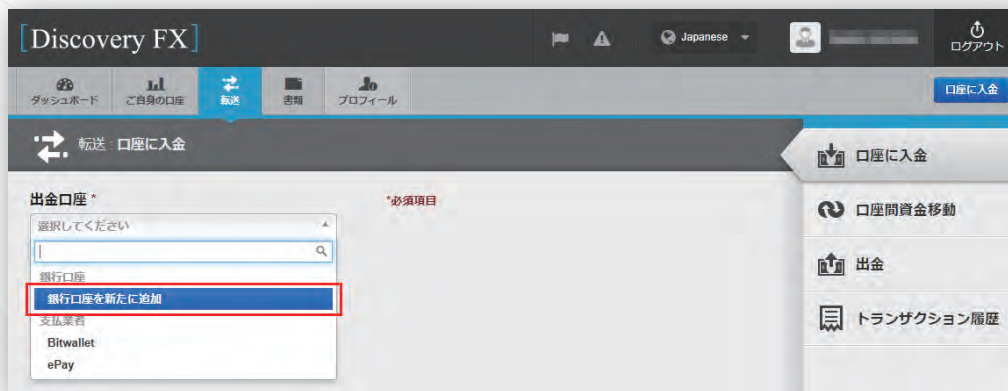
[Discovery FX]

Japanese

ログアウト

ダッシュボード

ご自身の口座

転送

書類

プロフィール

口座に入金

転送 口座に入金

出金口座 *

*必須項目

選択してください

銀行口座

銀行口座を新たに追加

支払業者

Bitwallet

ePay

口座に入金

口座間資金移動

出金

トランザクション履歴